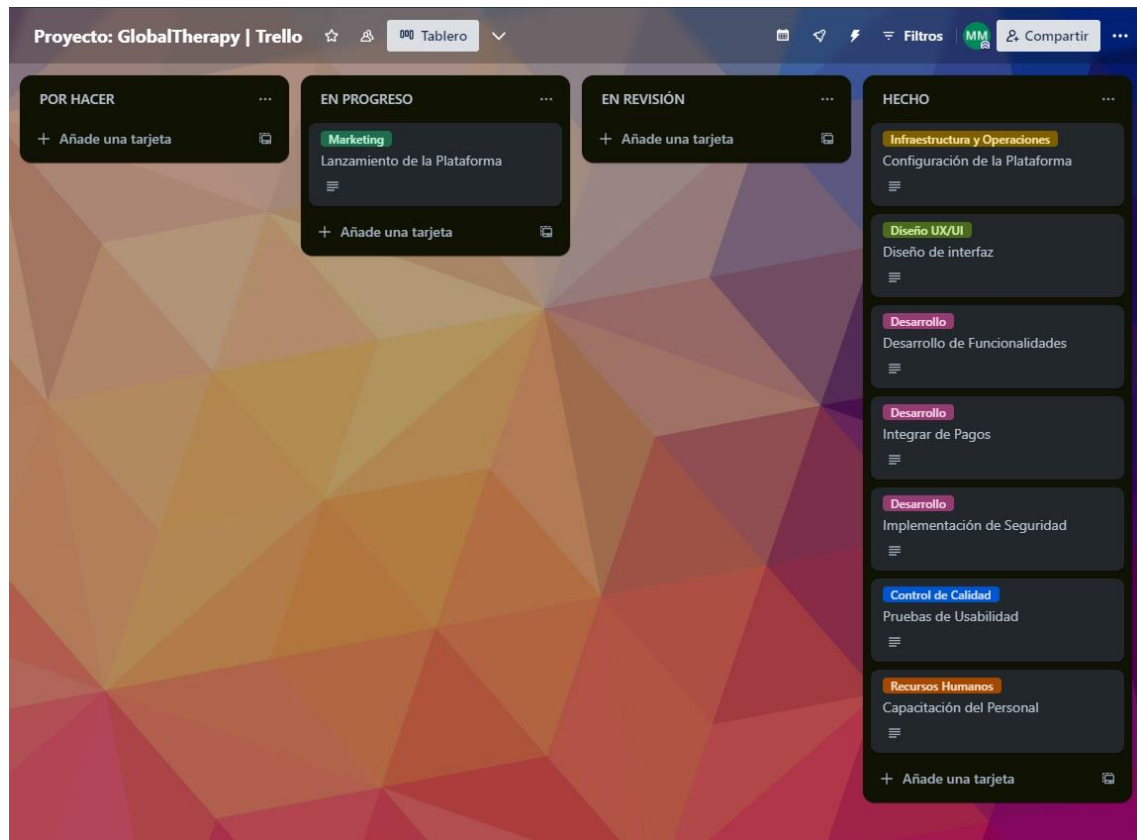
Proyecto: GlobalTherapy | Trello

Tablero

Filtros

MM

Compartir

POR HACER

+ Añade una tarjeta

EN PROGRESO

Marketing
Lanzamiento de la Plataforma

+ Añade una tarjeta

EN REVISIÓN

+ Añade una tarjeta

HECHO

Infraestructura y Operaciones
Configuración de la Plataforma

Diseño UX/UI
Diseño de interfaz

Desarrollo
Desarrollo de Funcionalidades

Desarrollo
Integrar de Pagos

Desarrollo
Implementación de Seguridad

Control de Calidad
Pruebas de Usabilidad

Recursos Humanos
Capacitación del Personal

+ Añade una tarjeta